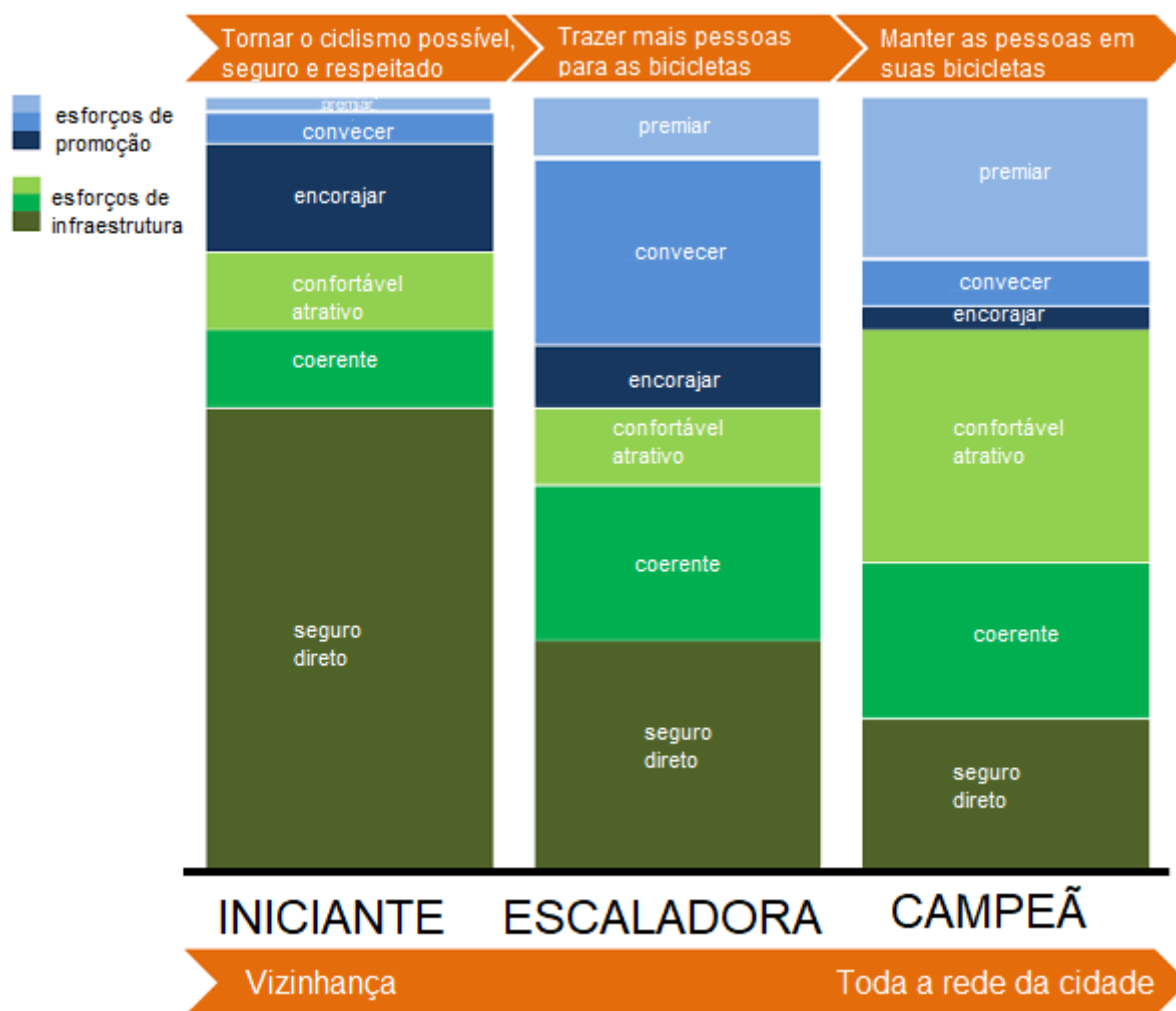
Tornar o ciclismo possível, seguro e respeitado

Trazer mais pessoas para as bicicletas

Manter as pessoas em suas bicicletas

esforços de promoção

esforços de infraestrutura

premiar
convecer
encorajar
confortável atrativo
coerente
seguro direto

premiar
convecer
encorajar
confortável atrativo
coerente
seguro direto

premiar
convecer
encorajar
confortável atrativo
coerente
seguro direto

INICIANTE

ESCALADORA

CAMPEÃ

Vizinhança

Toda a rede da cidade